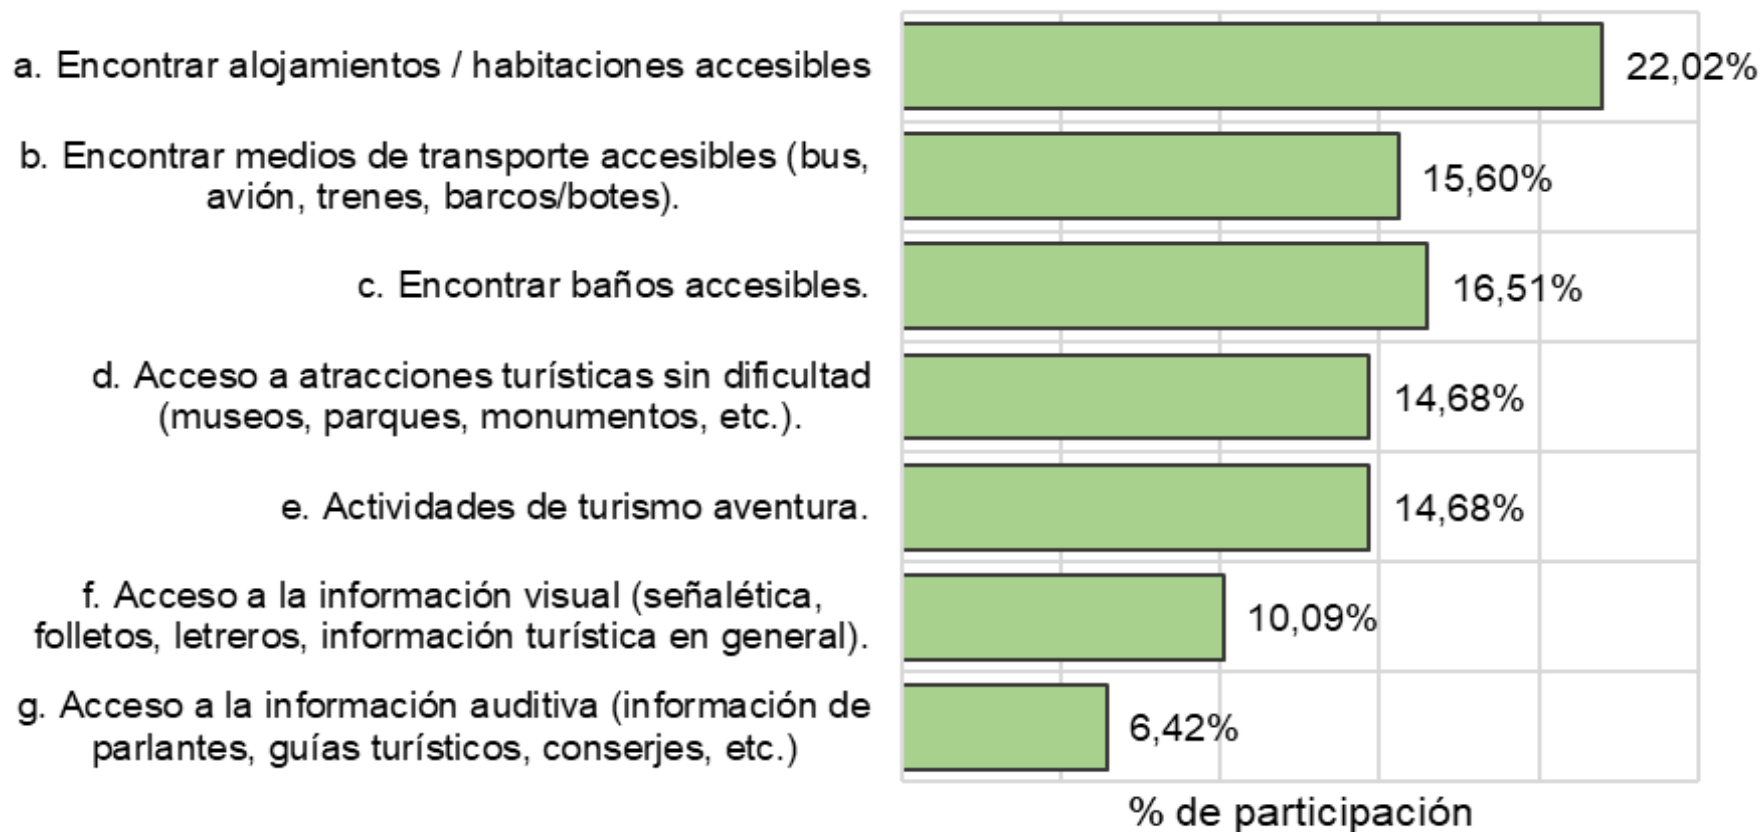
a. Encontrar alojamientos / habitaciones accesibles — 22,02%

b. Encontrar medios de transporte accesibles (bus, avión, trenes, barcos/botes). — 15,60%

c. Encontrar baños accesibles. — 16,51%

d. Acceso a atracciones turísticas sin dificultad (museos, parques, monumentos, etc.). — 14,68%

e. Actividades de turismo aventura. — 14,68%

f. Acceso a la información visual (señalética, folletos, letreros, información turística en general). — 10,09%

g. Acceso a la información auditiva (información de parlantes, guías turísticos, conserjes, etc.) — 6,42%

% de participación